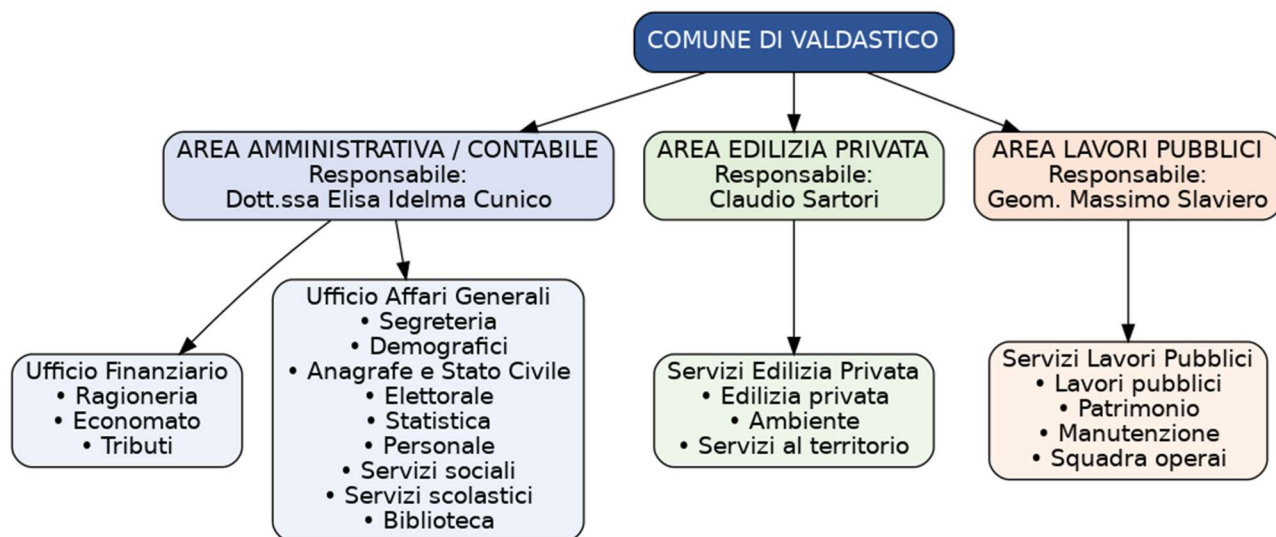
COMUNE DI VALDASTICO

AREA AMMINISTRATIVA / CONTABILE
Responsabile:
Dott.ssa Elisa Idelma Cunico

AREA EDILIZIA PRIVATA
Responsabile:
Claudio Sartori

AREA LAVORI PUBBLICI
Responsabile:
Geom. Massimo Slaviero

Ufficio Finanziario
• Ragioneria
• Economato
• Tributi

Ufficio Affari Generali
• Segreteria
• Demografici
• Anagrafe e Stato Civile
• Elettorale
• Statistica
• Personale
• Servizi sociali
• Servizi scolastici
• Biblioteca

Servizi Edilizia Privata
• Edilizia privata
• Ambiente
• Servizi al territorio

Servizi Lavori Pubblici
• Lavori pubblici
• Patrimonio
• Manutenzione
• Squadra operai